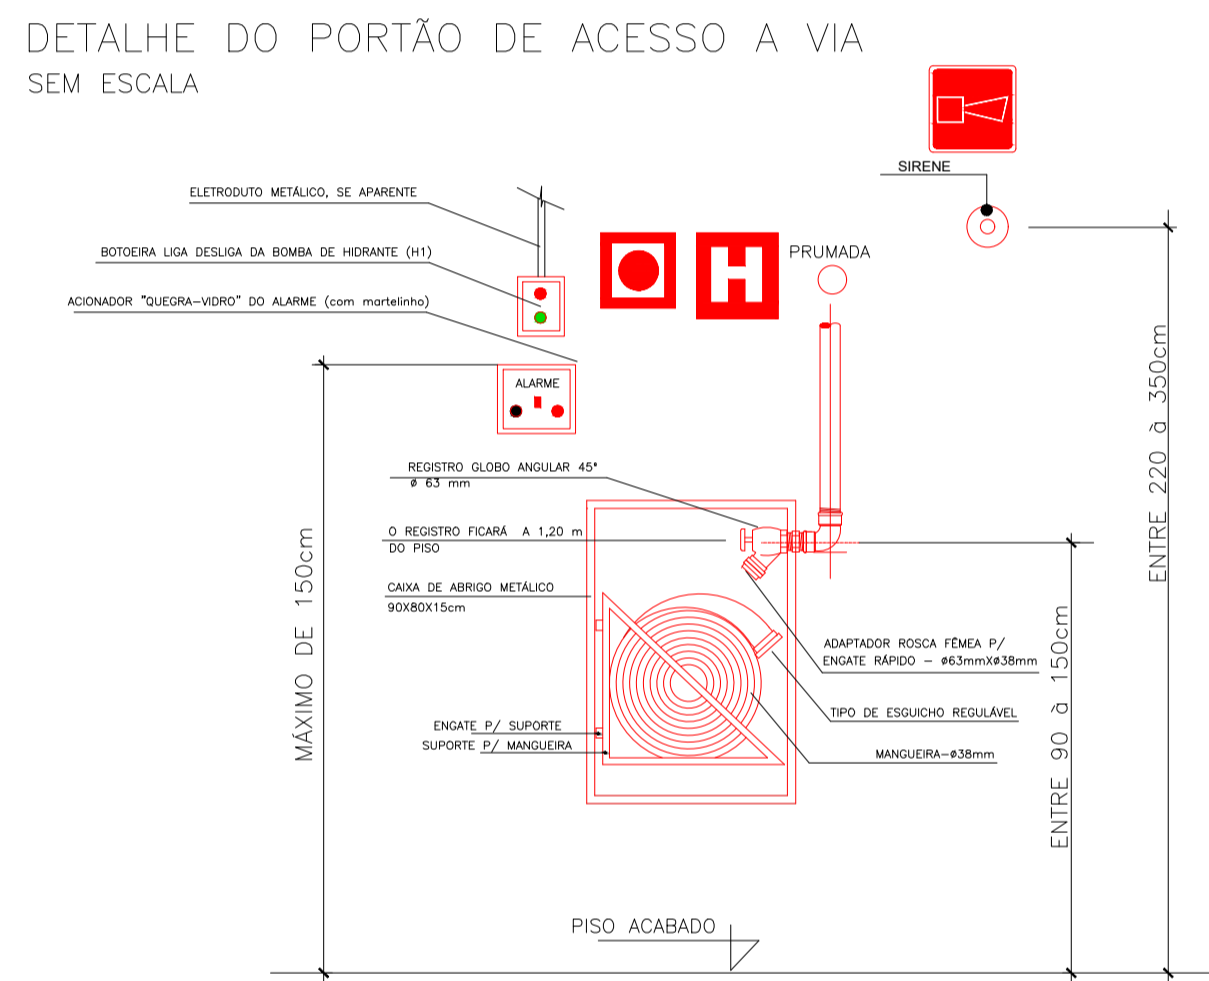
DETALHE DO PORTÃO DE ACESSO A VIA
SEM ESCALA

SIRENE

ELETRODUTO METÁLICO, SE APARENTE

BOTOEIRA LIGA DESLIGA DA BOMBA DE HIDRANTE (H1)

ACIONADOR "QUEGRA-VIDRO" DO ALARME (com martelinho)

H

PRUMADA

ALARME

REGISTRO GLOBO ANGULAR 45°
ø 63 mm

O REGISTRO FICARÁ A 1,20 m
DO PISO

CAIXA DE ABRIGO METÁLICO
90X80X15cm

ENGATE P/ SUPORTE
SUPORTE P/ MANGUEIRA

ADAPTADOR ROSCA FÊMEA P/
ENGATE RÁPIDO – ø63mmXø38mm

TIPO DE ESGUICHO REGULÁVEL

MANGUEIRA–ø38mm

MÁXIMO DE 150cm

ENTRE 220 à 350cm

ENTRE 90 à 150cm

PISO ACABADO